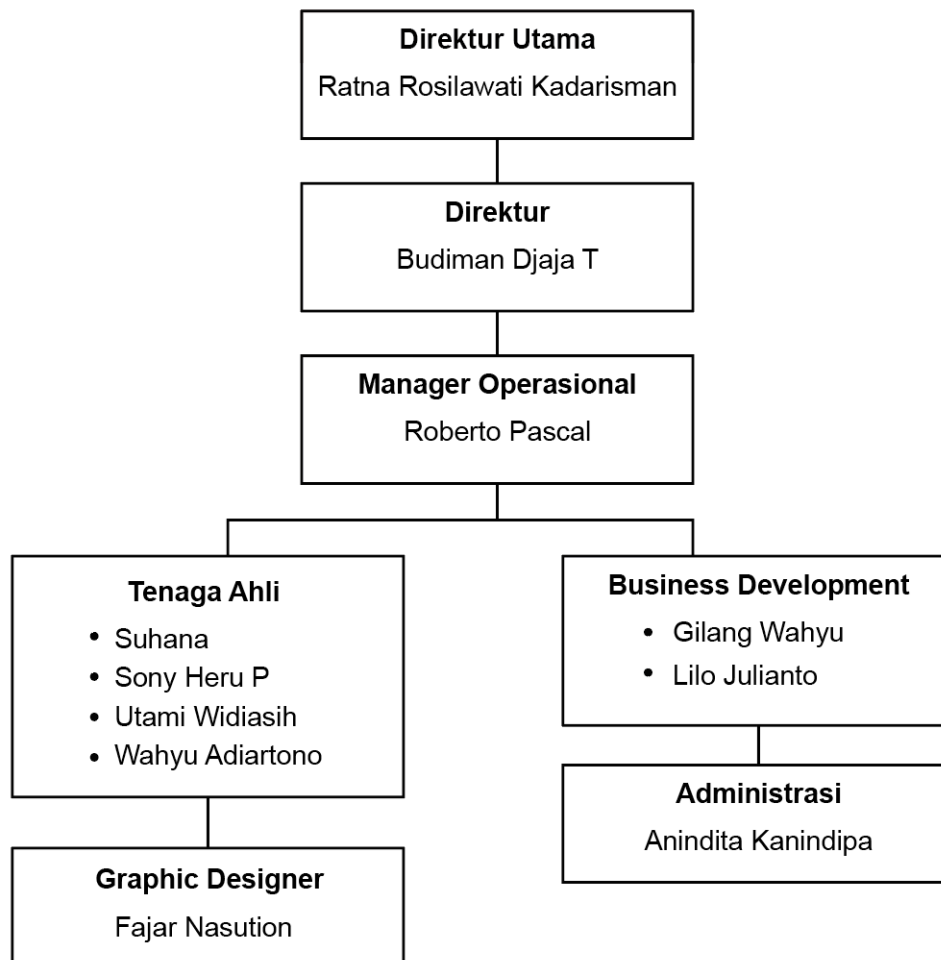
Direktur Utama
Ratna Rosilawati Kadarisman

Direktur
Budiman Djaja T

Manager Operasional
Roberto Pascal

Tenaga Ahli
• Suhana
• Sony Heru P
• Utami Widiasih
• Wahyu Adiartono

Graphic Designer
Fajar Nasution

Business Development
• Gilang Wahyu
• Lilo Julianto

Administrasi
Anindita Kanindipa